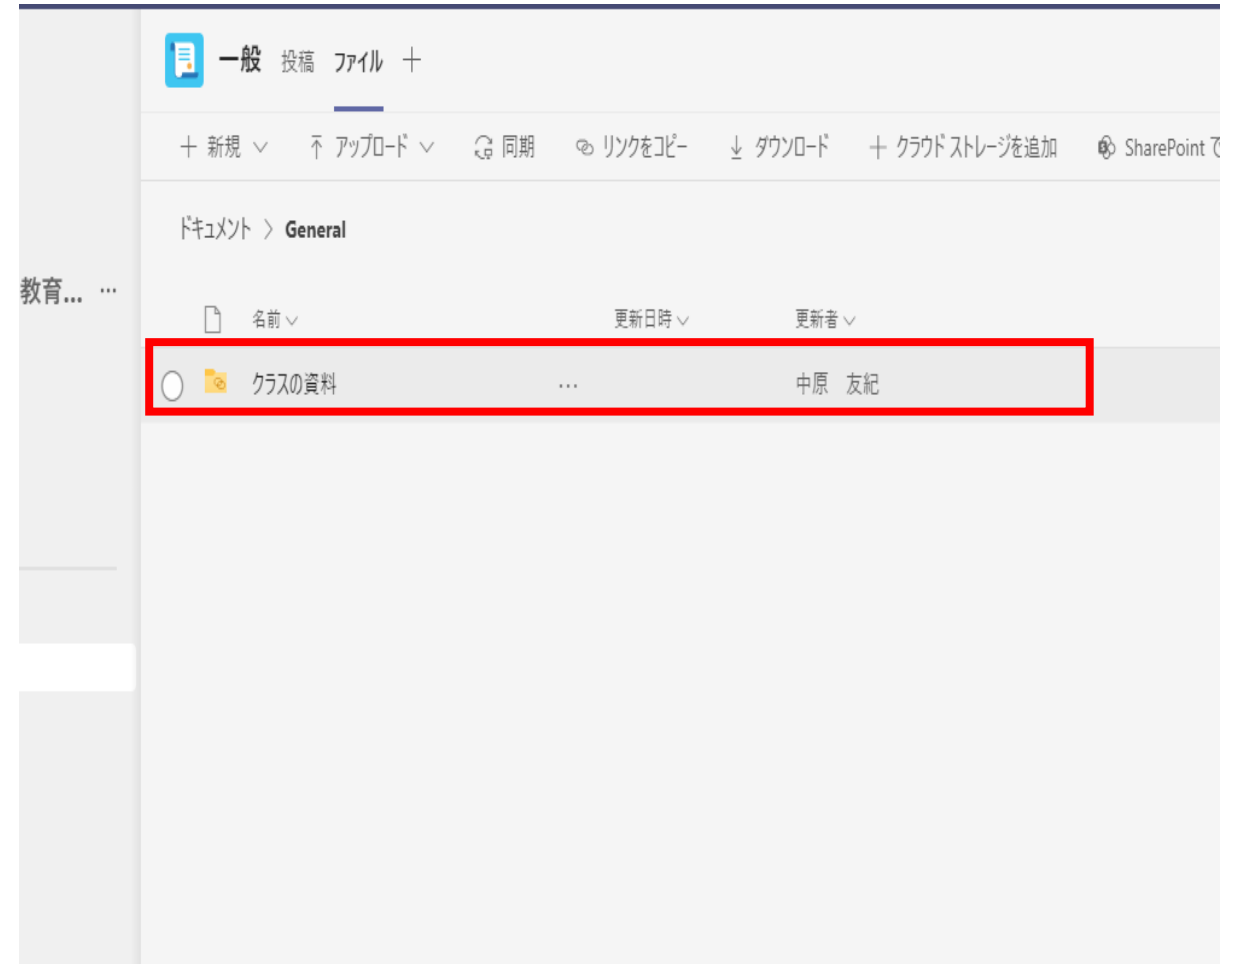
一般 投稿 ファイル +

+ 新規 ∨ ↑ アップロード ∨ 同期 リンクをコピー ↓ ダウンロード + クラウド ストレージを追加 SharePoint で

ドキュメント > General

教育... ···

名前 ∨ 更新日時 ∨ 更新者 ∨

クラスの資料 ··· 中原 友紀